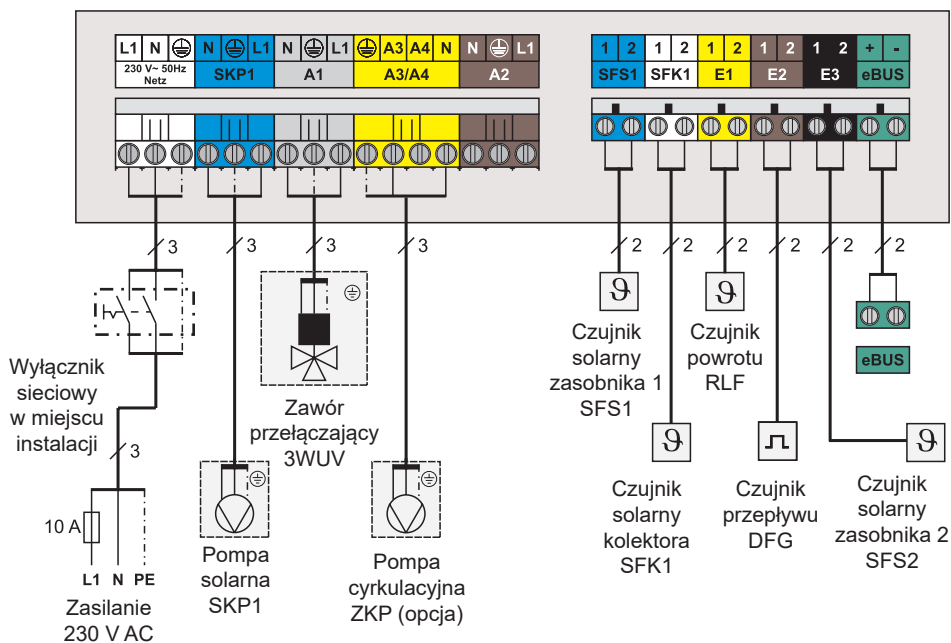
L1 N ⏚ N ⏚ L1 N ⏚ L1 ⏚ A3 A4 N N ⏚ L1
230 V~ 50Hz Netz
SKP1
A1
A3/A4
A2

1 2 1 2 1 2 1 2 1 2 + -
SFS1 SFK1 E1 E2 E3 eBUS

3 3 3 3
2 2 2 2 2 2

$\vartheta$ $\vartheta$

Czujnik solarny zasobnika 1 SFS1

Czujnik powrotu RLF

eBUS

Wyłącznik sieciowy w miejscu instalacji

3

Zawór przełączający 3WUV

$\vartheta$

Czujnik solarny kolektora SFK1

Czujnik przepływu DFG

$\vartheta$

Czujnik solarny zasobnika 2 SFS2

10 A

L1 N PE

Zasilanie 230 V AC

Pompa solarna SKP1

Pompa cyrkulacyjna ZKP (opcja)